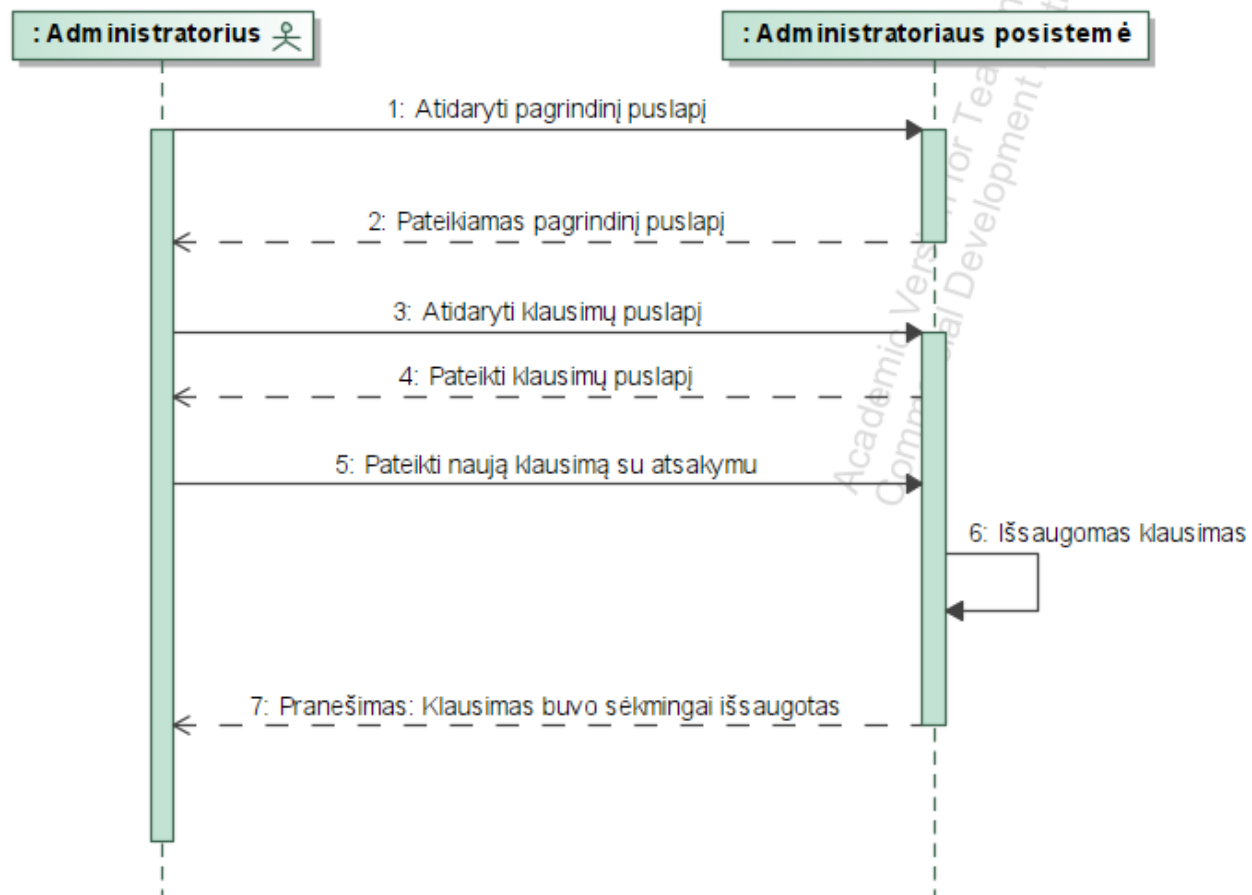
: Administratorius

: Administratoriaus posistemė

1: Atidaryti pagrindinį puslapį

2: Pateikiamas pagrindinį puslapį

3: Atidaryti klausimų puslapį

4: Pateikti klausimų puslapį

5: Pateikti naują klausimą su atsakymu

6: Išsaugomas klausimas

7: Pranešimas: Klausimas buvo sėkmingai išsaugotas

Academic Version for Teaching Only
Commercial Development is strictly Prohibited